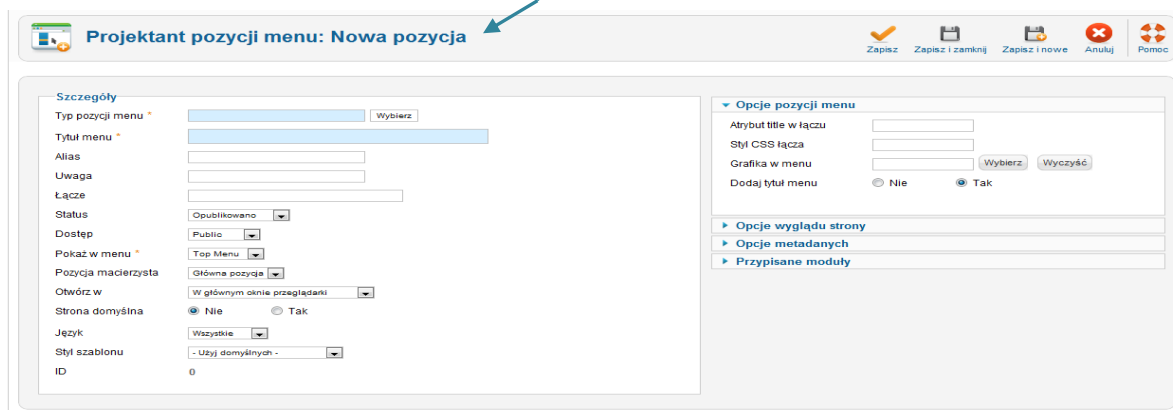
Projektant pozycji menu: Nowa pozycja

Zapisz
Zapisz i zamknij
Zapisz i nowe
Anuluj
Pomoc

Szczegóły

Typ pozycji menu *
Wybierz
Tytuł menu *
Alias
Uwaga
Łącze
Status
Opublikowano
Dostęp
Public
Pokaż w menu *
Top Menu
Pozycja macierzysta
Główna pozycja
Otwórz w
W głównym oknie przeglądarki
Strona domyślna
Nie
Tak
Język
Wszystkie
Styl szablonu
- Użyj domyślnych -
ID
0

Opcje pozycji menu
Atrybut title w łączu
Styl CSS łącza
Grafika w menu
Wybierz
Wyczyść
Dodaj tytuł menu
Nie
Tak

Opcje wyglądu strony
Opcje metadanych
Przypisane moduły